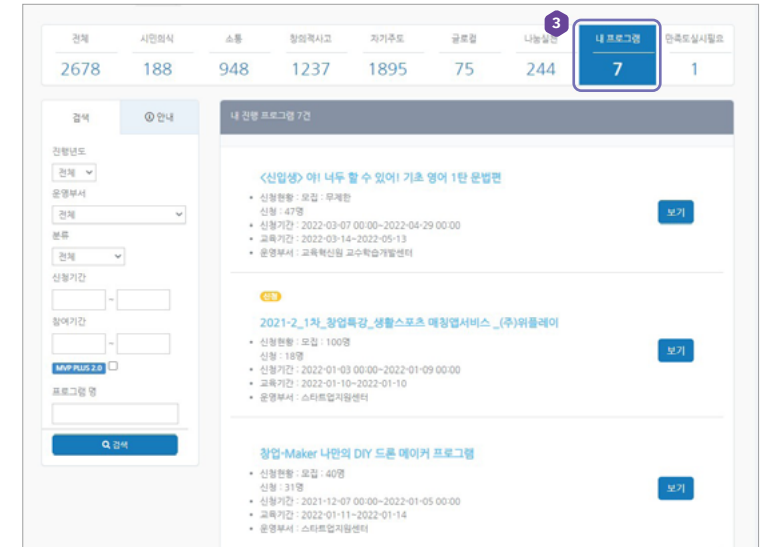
| 전체 | 시민의식 | 소통 | 창의적사고 | 자기주도 | 글로컬 | 나눔실천 | 내 프로그램 | 만족도실시필요 |
|---|---|---|---|---|---|---|---|---|
| 2678 | 188 | 948 | 1237 | 1895 | 75 | 244 | 7 | 1 |

3

검색

ⓘ 안내

진행년도
전체

운영부서
전체

분류
전체

신청기간
~

참여기간
~

MVP PLUS 2.0

프로그램 명

검색

내 진행 프로그램 7건

<신입생> 야! 너두 할 수 있어! 기초 영어 1탄 운법편
• 신청현황 : 모집 : 무제한
신청 : 47명
• 신청기간 : 2022-03-07 00:00~2022-04-29 00:00
• 교육기간 : 2022-03-14~2022-05-13
• 운영부서 : 교육혁신원 교수학습개발센터

보기

신청

2021-2_1차_창업특강_생활스포츠 매칭앱서비스 _(주)위플레이
• 신청현황 : 모집 : 100명
신청 : 18명
• 신청기간 : 2022-01-03 00:00~2022-01-09 00:00
• 교육기간 : 2022-01-10~2022-01-10
• 운영부서 : 스타트업지원센터

보기

창업-Maker 나만의 DIY 드론 메이커 프로그램
• 신청현황 : 모집 : 40명
신청 : 31명
• 신청기간 : 2021-12-07 00:00~2022-01-05 00:00
• 교육기간 : 2022-01-11~2022-01-14
• 운영부서 : 스타트업지원센터

보기